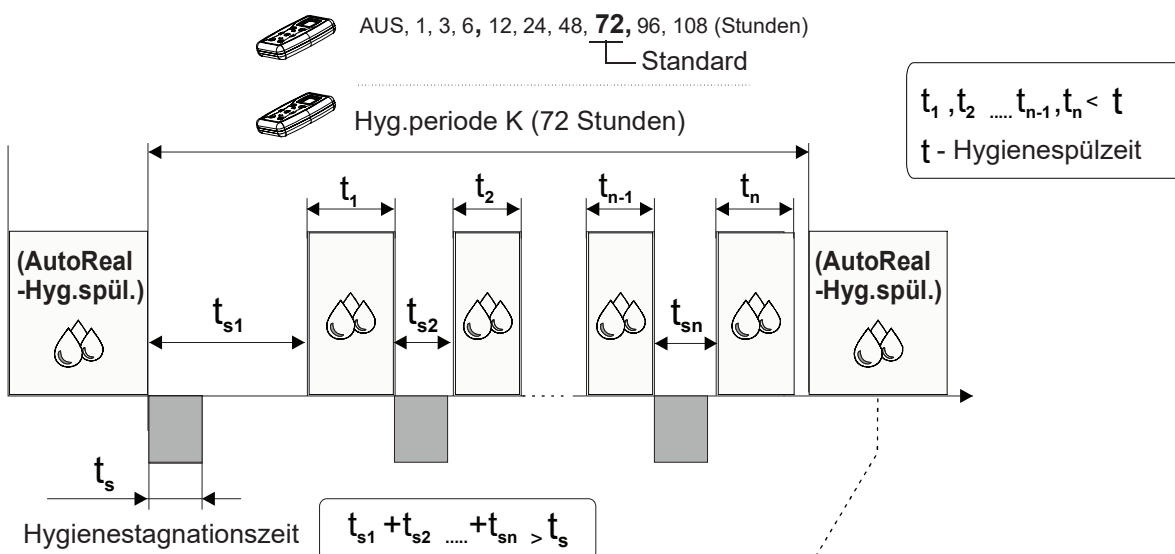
AUS, 1, 3, 6, 12, 24, 48, **72,** 96, 108 (Stunden)
Standard

Hyg.periode K (72 Stunden)

$t_1, t_2 \ldots t_{n-1}, t_n < t$
$t$ - Hygienespülzeit

$t_1$ $t_2$ $t_{n-1}$ $t_n$

(AutoReal -Hyg.spül.)

$t_{s1}$ $t_{s2}$ $t_{sn}$

(AutoReal -Hyg.spül.)

$t_s$

Hygienestagnationszeit

$t_{s1} + t_{s2} \ldots + t_{sn} > t_s$